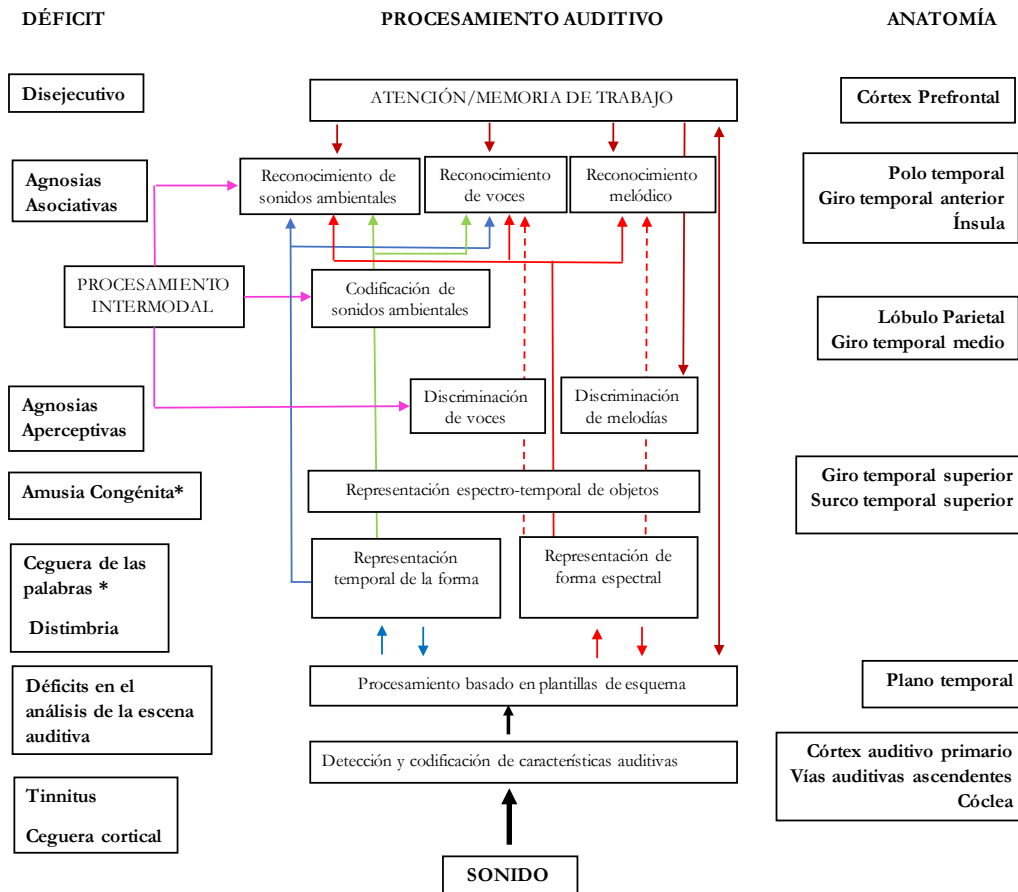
DÉFICIT

PROCESAMIENTO AUDITIVO

ANATOMÍA

Disejecutivo

ATENCIÓN/MEMORIA DE TRABAJO

Córtex Prefrontal

Agnosias Asociativas

Reconocimiento de sonidos ambientales

Reconocimiento de voces

Reconocimiento melódico

Polo temporal
Giro temporal anterior
Ínsula

PROCESAMIENTO INTERMODAL

Codificación de sonidos ambientales

Lóbulo Parietal
Giro temporal medio

Agnosias Aperceptivas

Discriminación de voces

Discriminación de melodías

Amusia Congénita*

Representación espectro-temporal de objetos

Giro temporal superior
Surco temporal superior

Ceguera de las palabras *

Distimbria

Representación temporal de la forma

Representación de forma espectral

Déficits en el análisis de la escena auditiva

Procesamiento basado en plantillas de esquema

Plano temporal

Detección y codificación de características auditivas

Córtex auditivo primario
Vías auditivas ascendentes
Cóclea

Tinnitus

Ceguera cortical

SONIDO